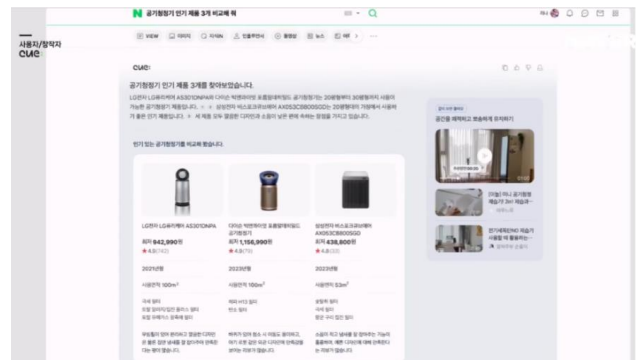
N 공기청정기 인기 제품 3개 비교해 줘

VIEW 이미지 지식iN 인플루언서 동영상 뉴스

사용자/창작자
cue:

cue:

공기청정기 인기 제품 3개를 찾아보았습니다.

LG전자 LG퓨리케어 AS301DNPA와 다이슨 빅앤콰이엇 포름알데히드 공기청정기는 30평형부터 30평형까지 사용이 가능한 공기청정기 제품입니다. 삼성전자 비스포크큐브에어 AX053CB800SGD는 20평형부터 가정에서 사용하기 좋은 공기 제품입니다. 세 제품 모두 뛰어난 디자인과 소음이 낮은 편에 속하는 장점을 가지고 있습니다.

인기 있는 공기청정기를 비교해 봤습니다.

| LG전자 LG퓨리케어 AS301DNPA | 다이슨 빅앤콰이엇 포름알데히드 공기청정기 | 삼성전자 비스포크큐브에어 AX053CB800SGD |
|---|---|---|
| 최저 942,890원 | 최저 1,156,990원 | 최저 438,800원 |
| 2023년형 | 2023년형 | 2023년형 |
| 사용면적 100m² | 사용면적 100m² | 사용면적 53m² |

공간을 쾌적하고 청결하게 유지하기

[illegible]